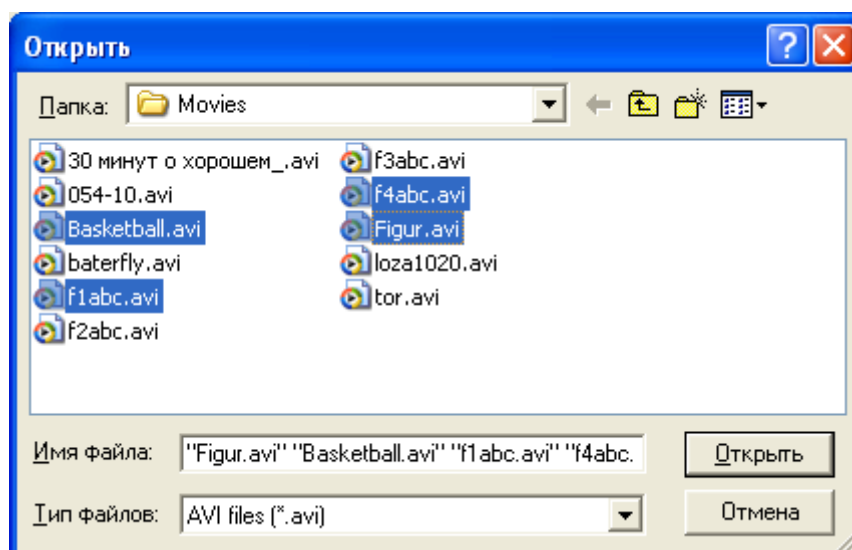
Открыть

Папка: Movies

30 минут о хорошем_.avi
054-10.avi
Basketball.avi
baterfly.avi
f1abc.avi
f2abc.avi
f3abc.avi
f4abc.avi
Figur.avi
loza1020.avi
tor.avi

Имя файла: "Figur.avi" "Basketball.avi" "f1abc.avi" "f4abc.

Тип файлов: AVI files (*.avi)

Открыть

Отмена